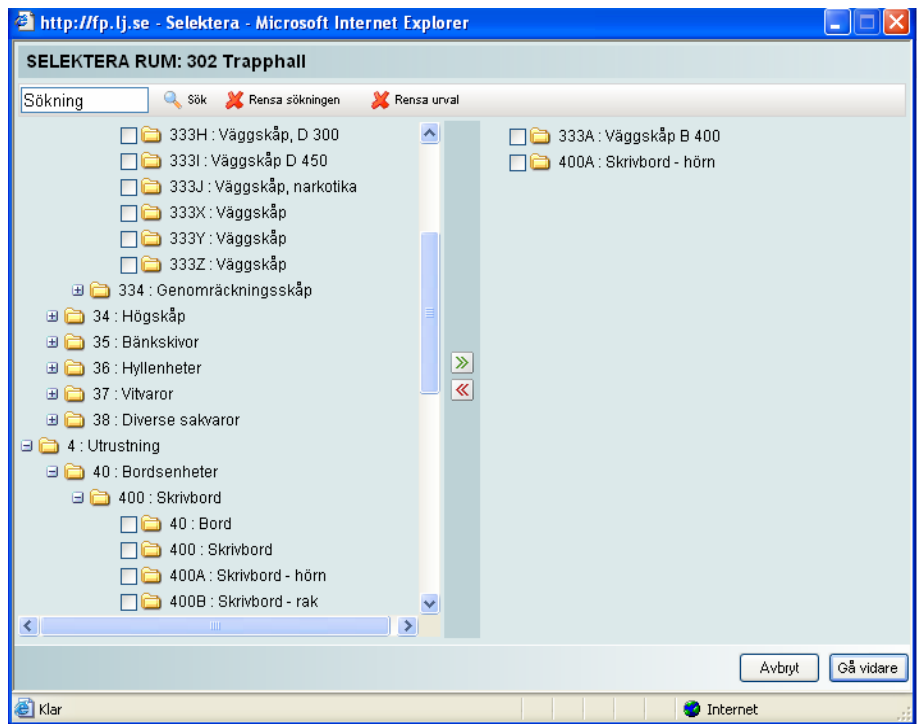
http://fp.lj.se - Selektera - Microsoft Internet Explorer

SELEKTERA RUM: 302 Trapphall

Sökning
Sök
Rensa sökningen
Rensa urval

333H : Väggskåp, D 300
333I : Väggskåp D 450
333J : Väggskåp, narkotika
333X : Väggskåp
333Y : Väggskåp
333Z : Väggskåp
334 : Genomräckningsskåp
34 : Högskåp
35 : Bänkskivor
36 : Hyllenheter
37 : Vitvaror
38 : Diverse sakvaror
4 : Utrustning
40 : Bordsenheter
400 : Skrivbord
40 : Bord
400 : Skrivbord
400A : Skrivbord - hörn
400B : Skrivbord - rak

333A : Väggskåp B 400
400A : Skrivbord - hörn

Avbryt
Gå vidare

Klar
Internet